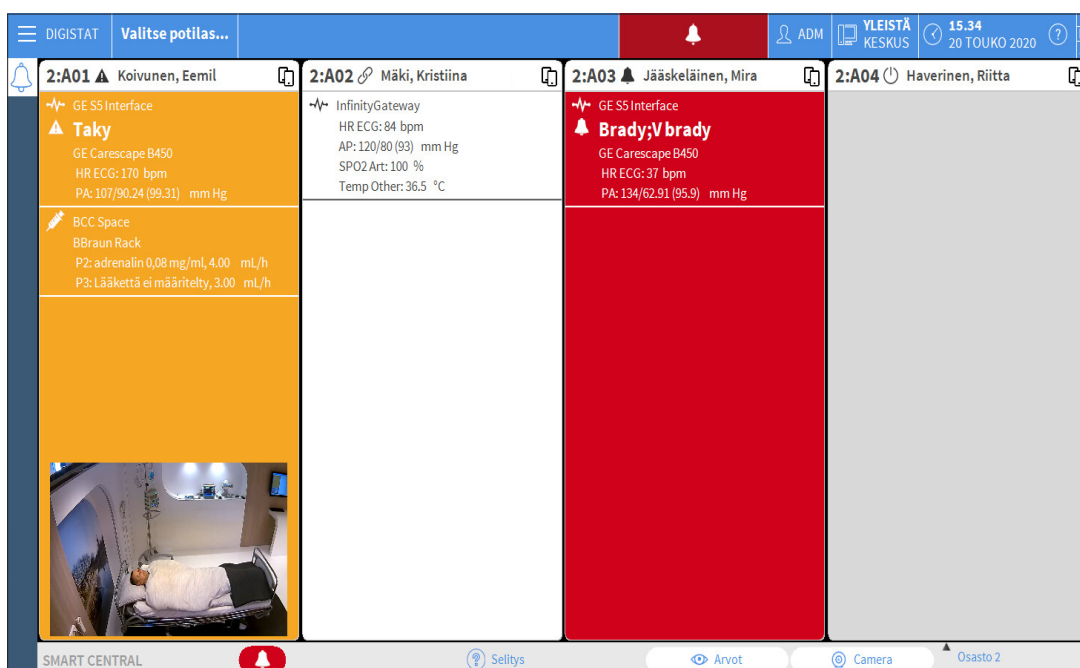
DIGISTAT | Valitse potilas... | ADM | YLEISTÄ KESKUS | 15.34 20 TOUKO 2020

2:A01 Koivunen, Eemil

GE S5 Interface
Taky
GE Carescape B450
HR ECG: 170 bpm
PA: 107/90.24 (99.31) mm Hg

BCC Space
BBraun Rack
P2: adrenalin 0,08 mg/ml, 4.00 mL/h
P3: Lääkettä ei määritelty, 3.00 mL/h

2:A02 Mäki, Kristiina

InfinityGateway
HR ECG: 84 bpm
AP: 120/80 (93) mm Hg
SPO2 Art: 100 %
Temp Other: 36.5 °C

2:A03 Jääskeläinen, Mira

GE S5 Interface
Brady;V brady
GE Carescape B450
HR ECG: 37 bpm
PA: 134/62.91 (95.9) mm Hg

2:A04 Haverinen, Riitta

SMART CENTRAL | Selitys | Arvot | Camera | Osasto 2